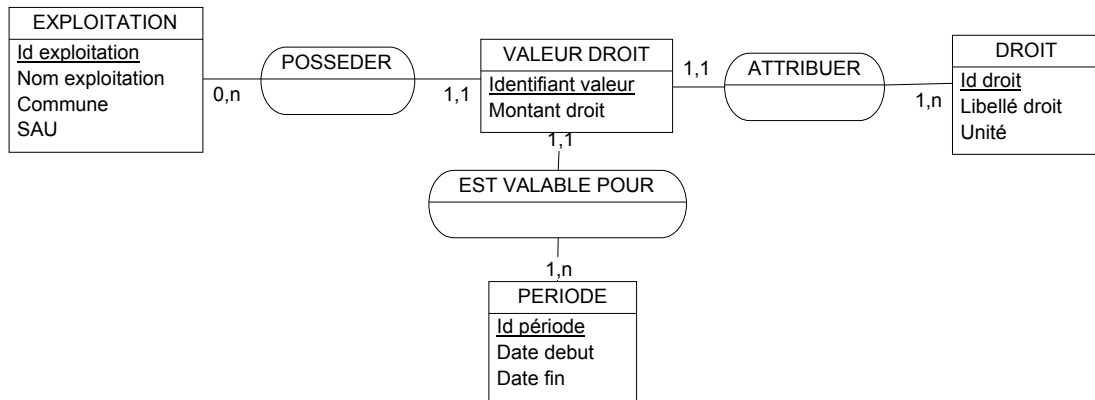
EXPLOITATION
Id exploitation
Nom exploitation
Commune
SAU

0,n

POSSEDER

1,1

VALEUR DROIT
Identifiant valeur
Montant droit

1,1

ATTRIBUER

1,n

DROIT
Id droit
Libellé droit
Unité

1,1

EST VALABLE POUR

1,n

PERIODE
Id période
Date debut
Date fin